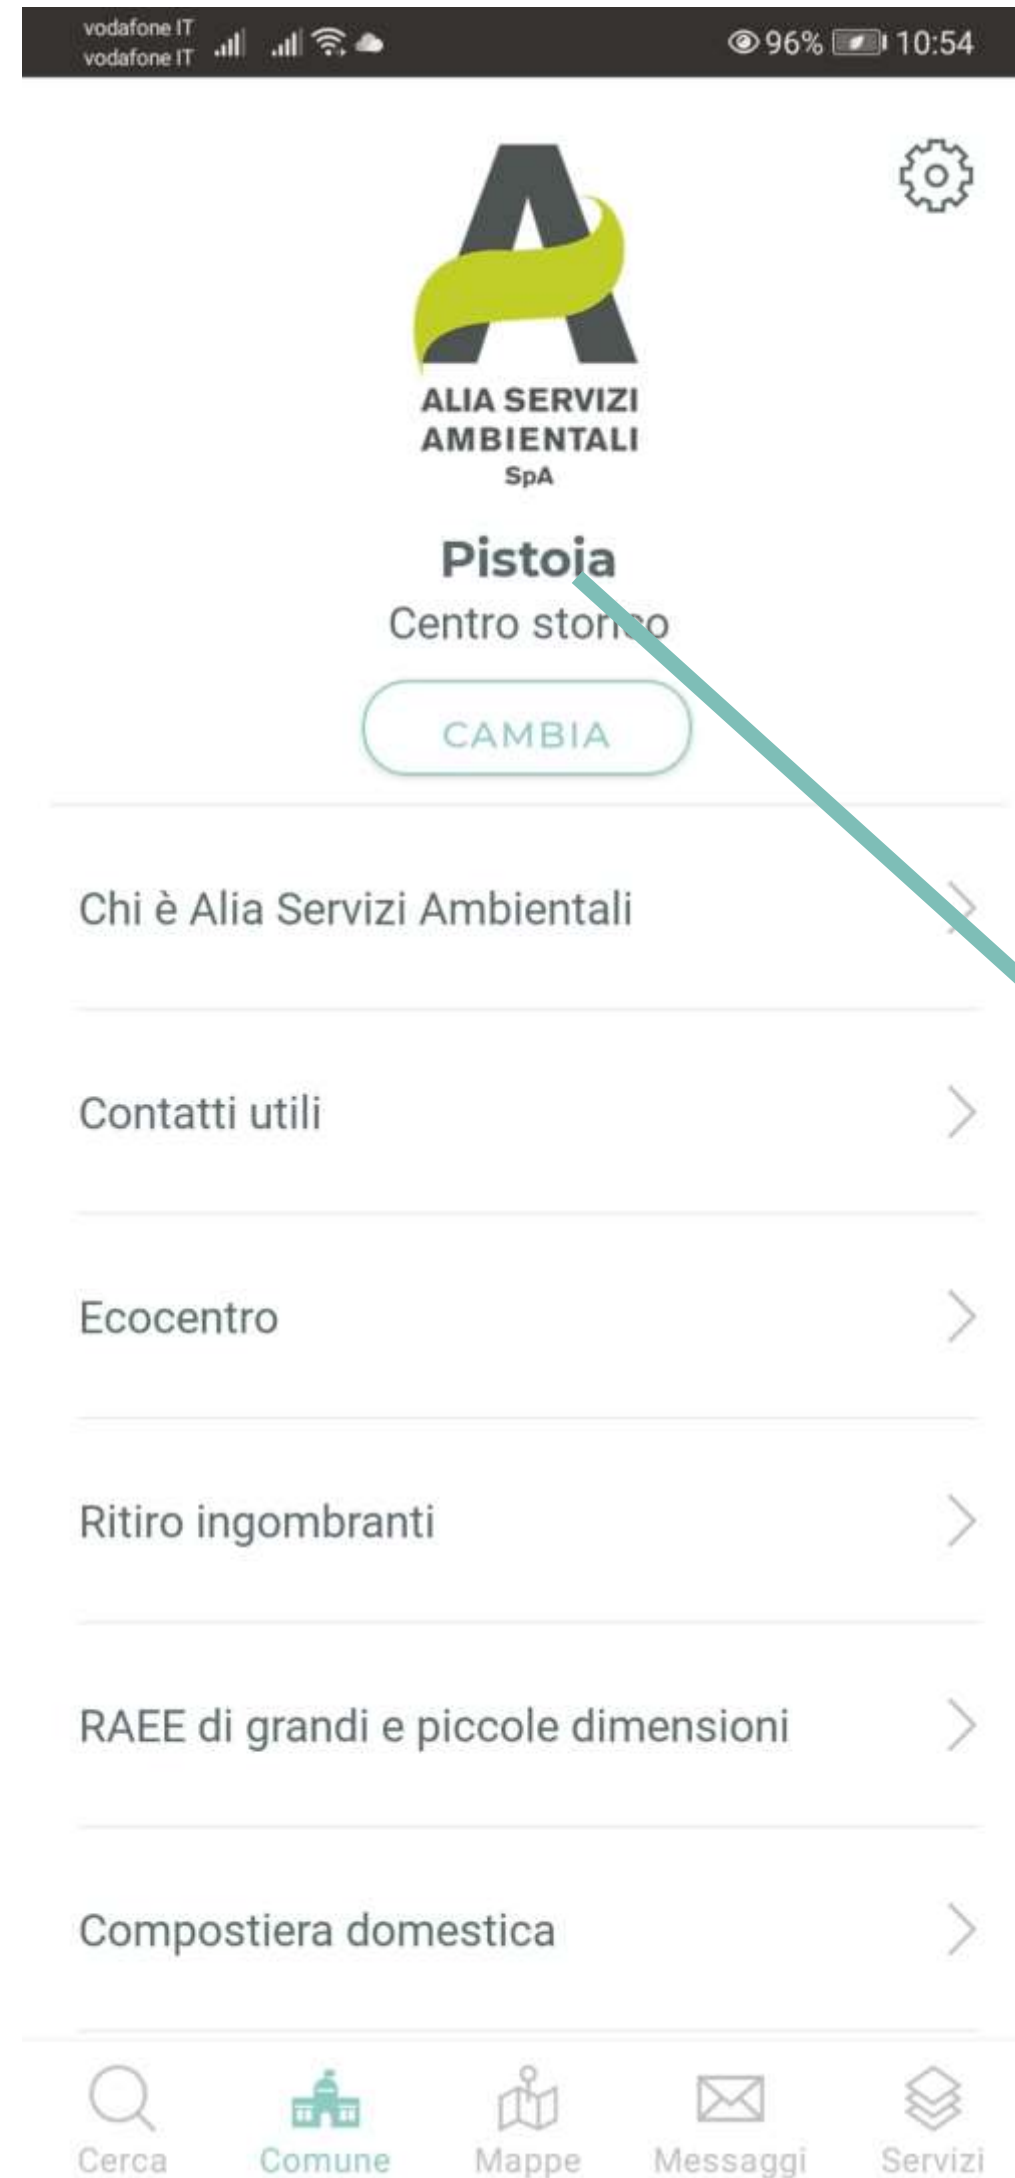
vodafone IT
vodafone IT
96% 10:54

ALIA SERVIZI AMBIENTALI SpA

Pistoia
Centro storico

CAMBIA

Chi è Alia Servizi Ambientali

Contatti utili

Ecocentro

Ritiro ingombranti

RAEE di grandi e piccole dimensioni

Compostiera domestica

Cerca
Comune
Mappe
Messaggi
Servizi